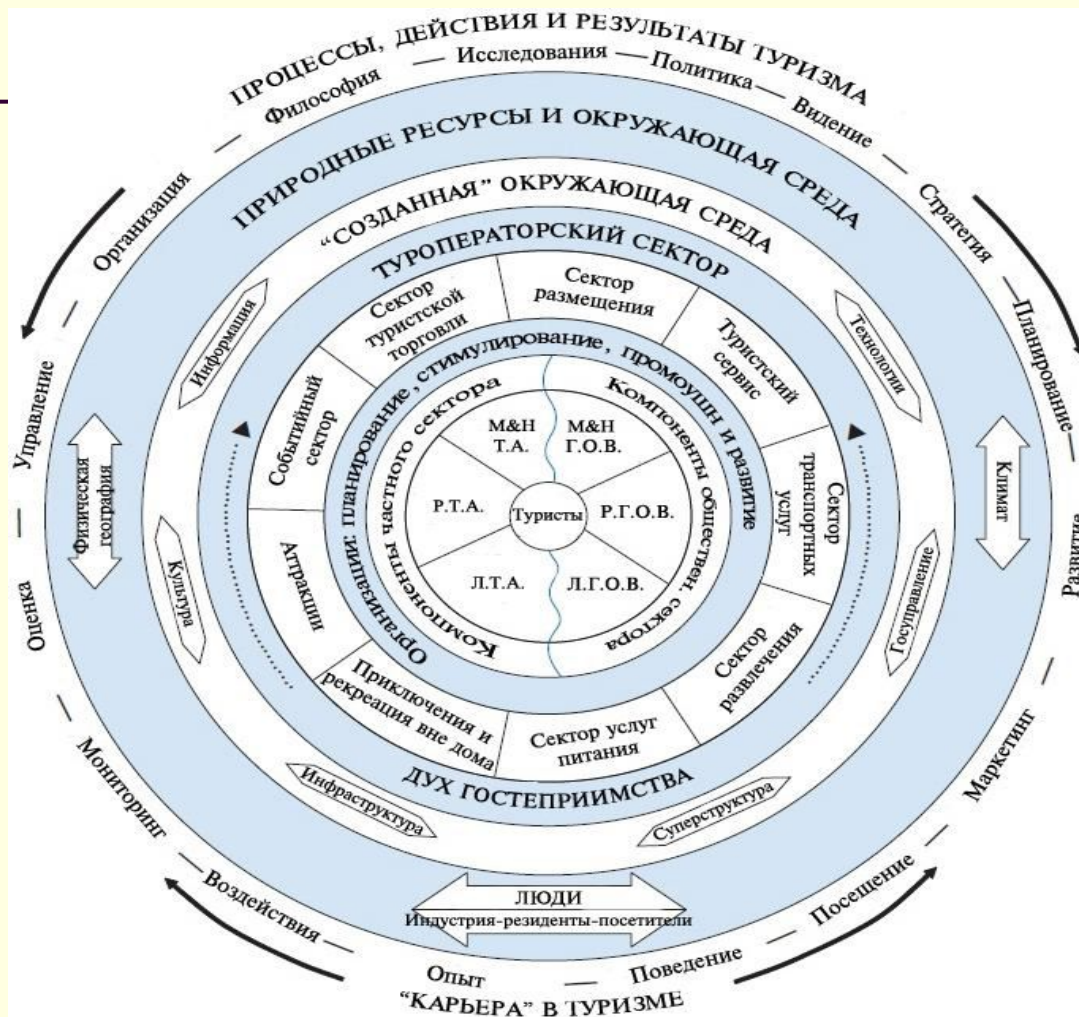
ПРОЦЕССЫ, ДЕЙСТВИЯ И РЕЗУЛЬТАТЫ ТУРИЗМА
Философия — Исследования — Политика — Видение — Стратегия — Планирование — Развитие
Организация
Управление
Оценка
Мониторинг
Воздействия
Опыт — Поведение — Посещение — Маркетинг
ПРИРОДНЫЕ РЕСУРСЫ И ОКРУЖАЮЩАЯ СРЕДА
"СОЗДАННАЯ" ОКРУЖАЮЩАЯ СРЕДА
ТУРОПЕРАТОРСКИЙ СЕКТОР
Информация
Технологии
Физическая география
Климат
Культура
Госуправление
Инфраструктура
Суперструктура
Сектор туристской торговли
Сектор размещения
Туристский сервис
Сектор транспортных услуг
Сектор развлечения
Сектор услуг питания
Приключения и рекреация вне дома
Аттракции
Событийный сектор
Организации: планирование, стимулирование, промоушн и развитие
Компоненты частного сектора
Компоненты обществен. сектора
M&H Т.А.
M&H Г.О.В.
Р.Т.А.
Туристы
Р.Г.О.В.
Л.Т.А.
Л.Г.О.В.
ДУХ ГОСТЕПРИИМСТВА
ЛЮДИ
Индустрия-резиденты-посетители
"КАРЬЕРА" В ТУРИЗМЕ